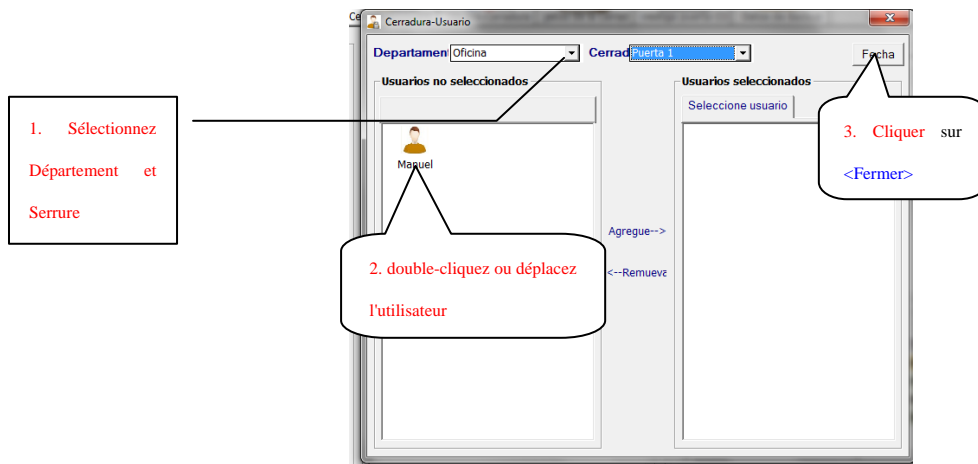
Ce

Cerradura-Usuario

Departamen Oficina

Cerrad Puerta 1

Fecha

Usuarios no seleccionados

Manuel

Agregue-->

<--Remueva

Usuarios seleccionados

Seleccione usuario

1. Sélectionnez Département et Serrure

2. double-cliquez ou déplacez l'utilisateur

3. Cliquer sur <Fermer>